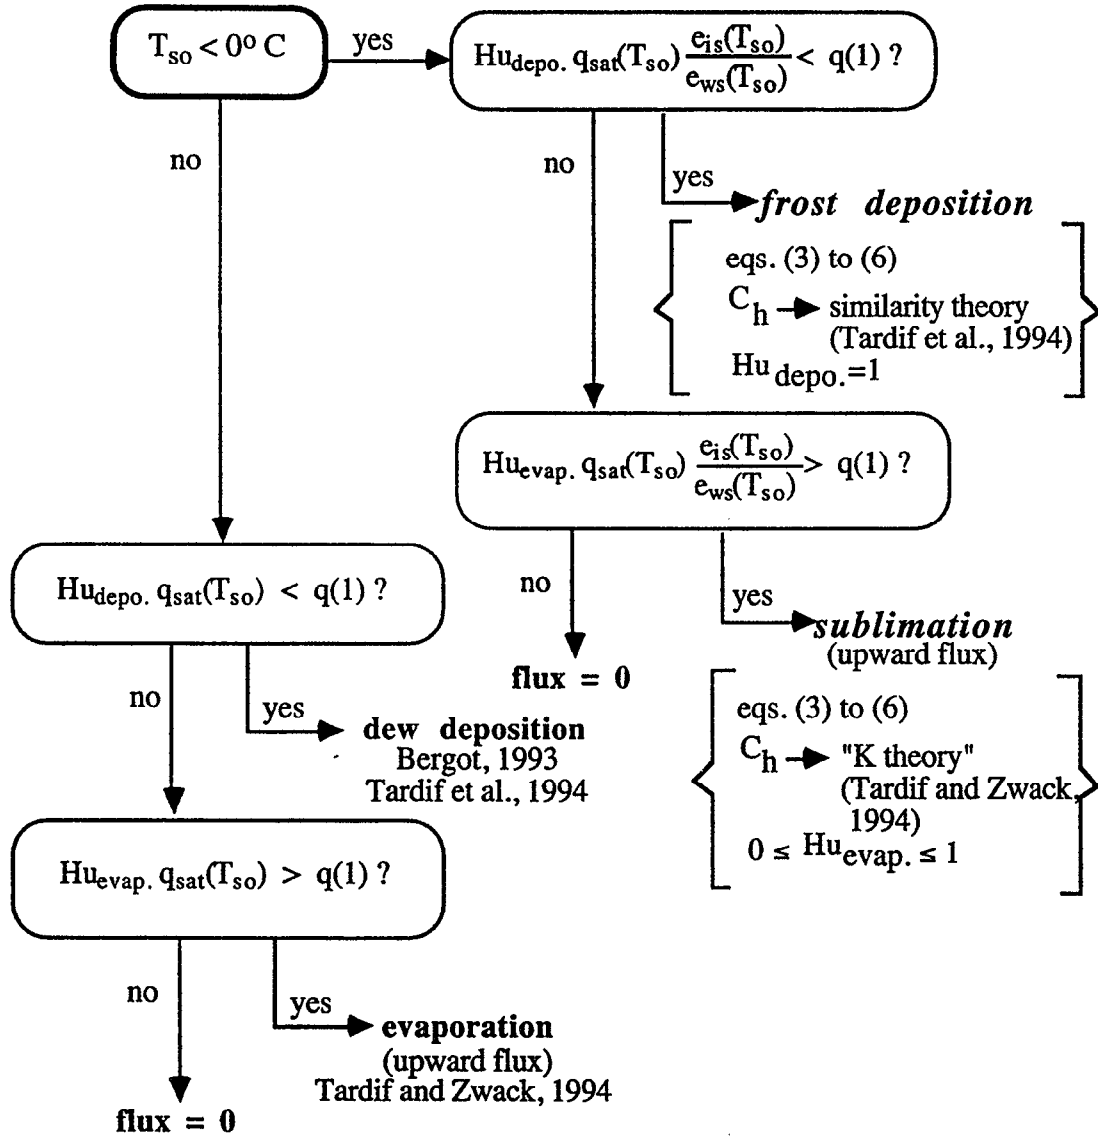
$T_{so} < 0^o C$

yes

$Hu_{depo.} q_{sat}(T_{so}) \frac{e_{is}(T_{so})}{e_{ws}(T_{so})} < q(1)$ ?

no

no

yes

*frost deposition*

eqs. (3) to (6)
$C_h$ → similarity theory (Tardif et al., 1994)
$Hu_{depo.}=1$

$Hu_{evap.} q_{sat}(T_{so}) \frac{e_{is}(T_{so})}{e_{ws}(T_{so})} > q(1)$ ?

no

yes

*sublimation*
(upward flux)

**flux = 0**

eqs. (3) to (6)
$C_h$ → "K theory" (Tardif and Zwack, 1994)
$0 \leq Hu_{evap.} \leq 1$

$Hu_{depo.} q_{sat}(T_{so}) < q(1)$ ?

no

yes

**dew deposition**
Bergot, 1993
Tardif et al., 1994

$Hu_{evap.} q_{sat}(T_{so}) > q(1)$ ?

no

yes

**evaporation**
(upward flux)
Tardif and Zwack, 1994

**flux = 0**